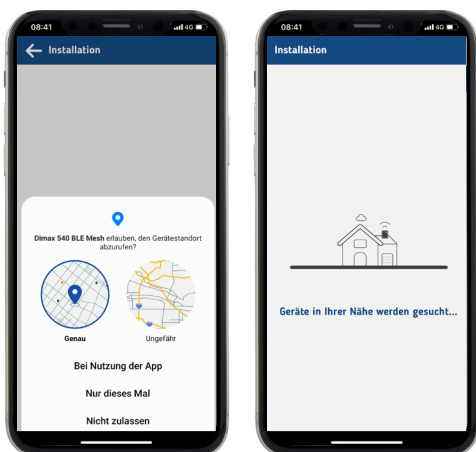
08:41 4G

Installation

Dimax 540 BLE Mesh erlauben, den Gerätestandort abzurufen?

Genau

Ungefähr

Bei Nutzung der App

Nur dieses Mal

Nicht zulassen

08:41 4G

Installation

Geräte in Ihrer Nähe werden gesucht...